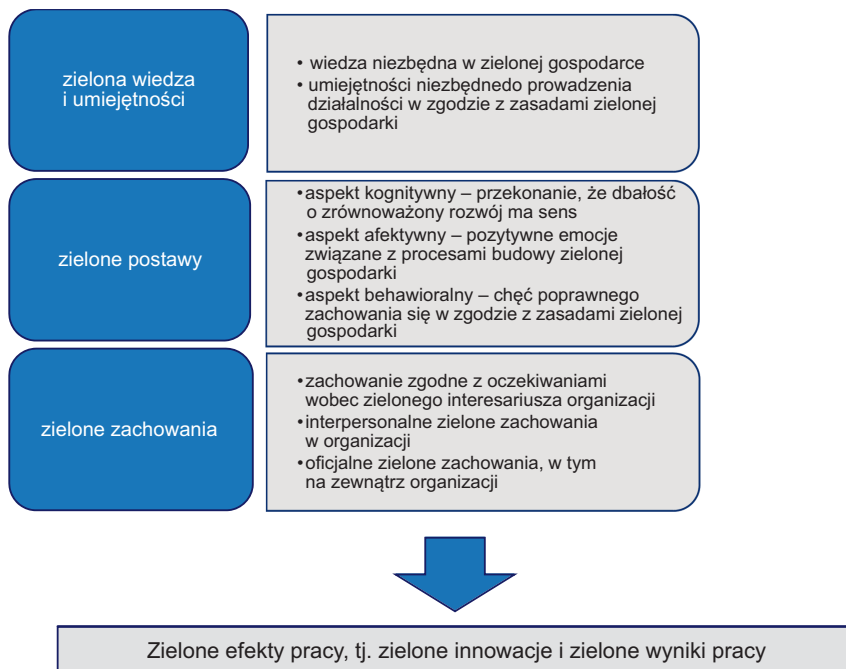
zielona wiedza i umiejętności

• wiedza niezbędna w zielonej gospodarce
• umiejętności niezbędnedo prowadzenia działalności w zgodzie z zasadami zielonej gospodarki

zielone postawy

• aspekt kognitywny – przekonanie, że dbałość o zrównoważony rozwój ma sens
• aspekt afektywny – pozytywne emocje związane z procesami budowy zielonej gospodarki
• aspekt behawioralny – chęć poprawnego zachowania się w zgodzie z zasadami zielonej gospodarki

zielone zachowania

• zachowanie zgodne z oczekiwaniami wobec zielonego interesariusza organizacji
• interpersonalne zielone zachowania w organizacji
• oficjalne zielone zachowania, w tym na zewnątrz organizacji

Zielone efekty pracy, tj. zielone innowacje i zielone wyniki pracy